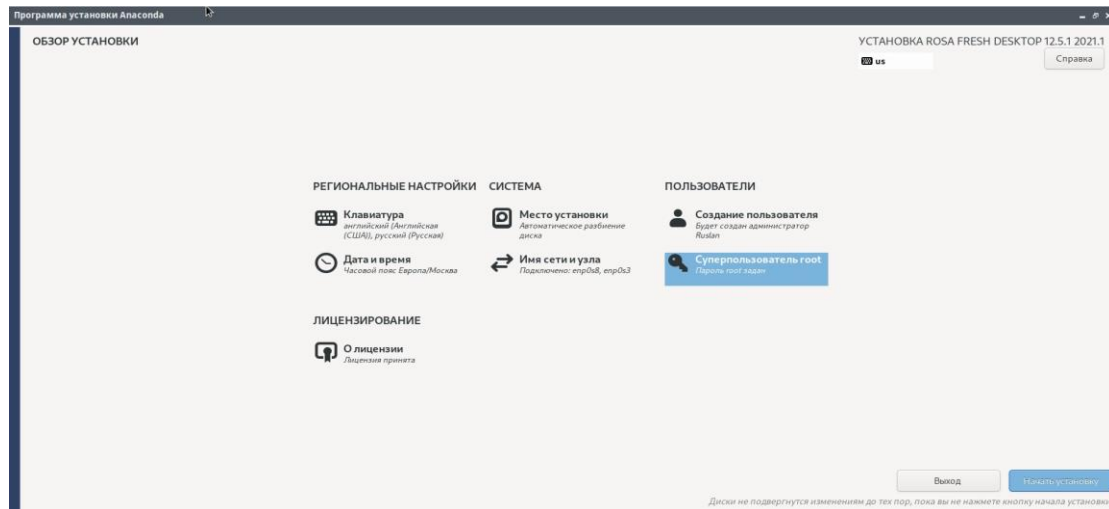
Программа установки Anaconda

ОБЗОР УСТАНОВКИ

УСТАНОВКА ROSA FRESH DESKTOP 12.5.1 2021.1

us

Справка

РЕГИОНАЛЬНЫЕ НАСТРОЙКИ

Клавиатура
английский (Английская (США)), русский (Русская)

Дата и время
Часовой пояс Европа/Москва

СИСТЕМА

Место установки
Автоматическое разбиение диска

Имя сети и узла
Подключено: enp0s8, enp0s3

ПОЛЬЗОВАТЕЛИ

Создание пользователя
Будет создан администратор Ruslan

Суперпользователь root
Пароль root задан

ЛИЦЕНЗИРОВАНИЕ

О лицензии
Лицензия принята

Выход

Начать установку

Диски не подвергнутся изменениям до тех пор, пока вы не нажмете кнопку начала установк